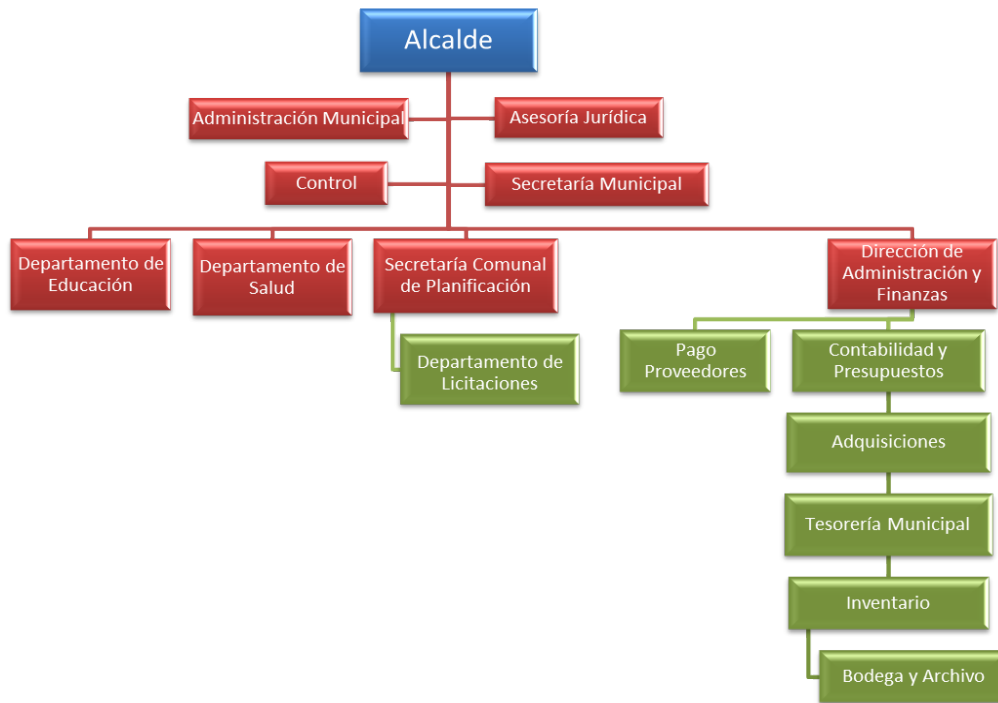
Alcalde

Administración Municipal

Asesoría Jurídica

Control

Secretaría Municipal

Departamento de Educación

Departamento de Salud

Secretaría Comunal de Planificación

Departamento de Licitaciones

Dirección de Administración y Finanzas

Pago Proveedores

Contabilidad y Presupuestos

Adquisiciones

Tesorería Municipal

Inventario

Bodega y Archivo